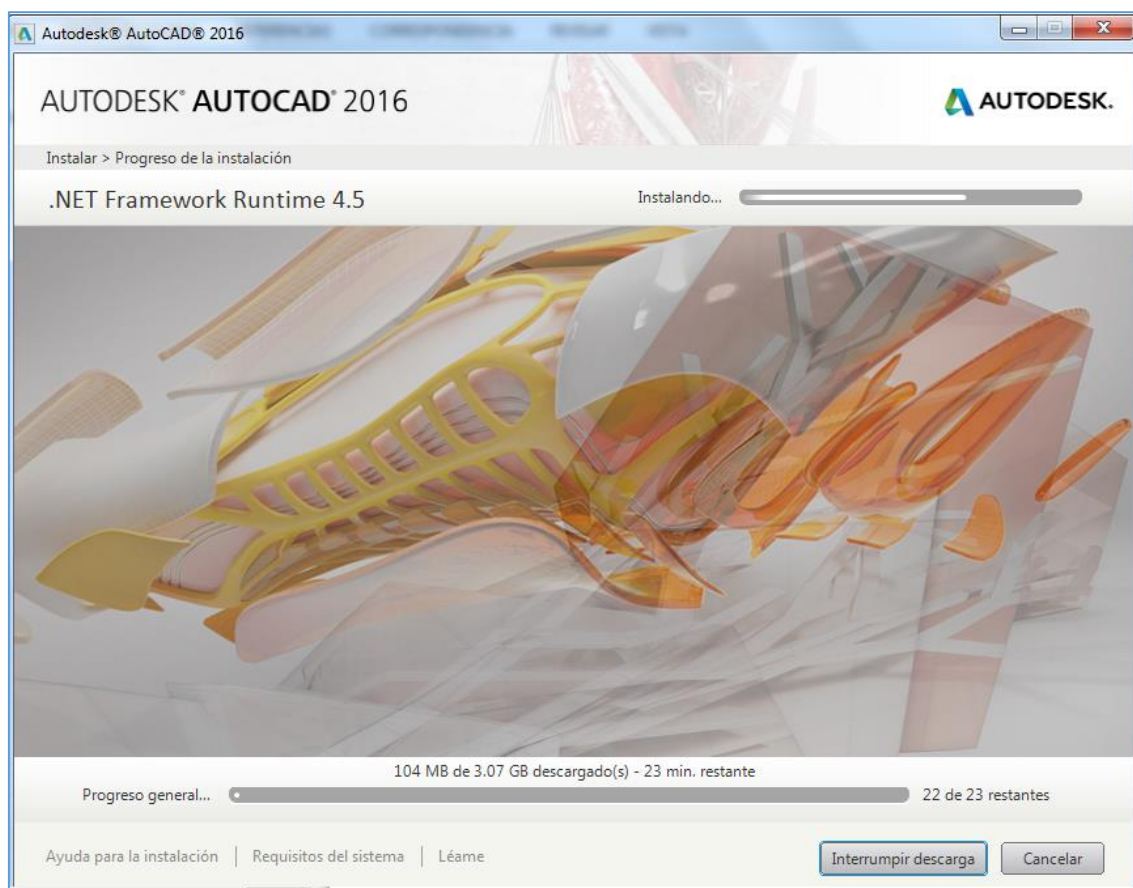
Autodesk® AutoCAD® 2016

AUTODESK® AUTOCAD® 2016

AUTODESK.

Instalar > Progreso de la instalación

.NET Framework Runtime 4.5

Instalando...

104 MB de 3.07 GB descargado(s) - 23 min. restante

Progreso general...

22 de 23 restantes

Ayuda para la instalación | Requisitos del sistema | Léame

Interrumpir descarga

Cancelar